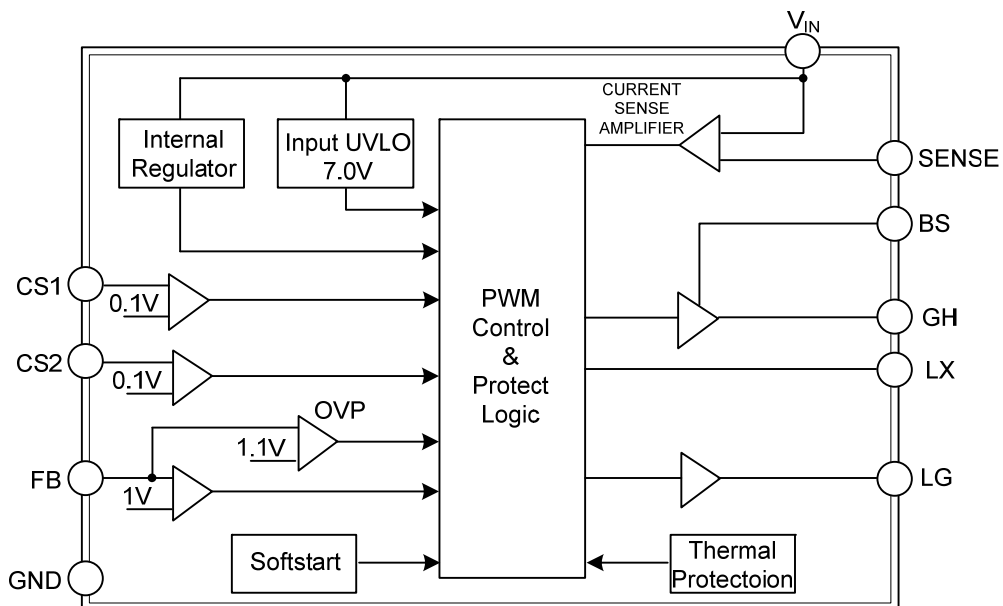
$V_{IN}$

CURRENT SENSE AMPLIFIER

Internal Regulator

Input UVLO 7.0V

SENSE

BS

CS1

0.1V

PWM Control & Protect Logic

GH

CS2

0.1V

LX

OVP

1.1V

FB

1V

LG

GND

Softstart

Thermal Protectoion